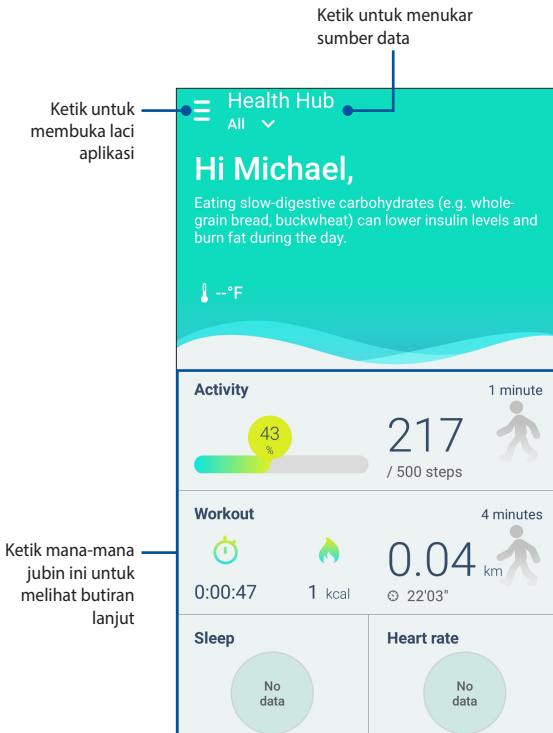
Ketik untuk menukar sumber data

Ketik untuk membuka laci aplikasi

Health Hub
All

Hi Michael,

Eating slow-digestive carbohydrates (e.g. whole-grain bread, buckwheat) can lower insulin levels and burn fat during the day.

--°F

Activity

1 minute

43
%

217
/ 500 steps

Workout

4 minutes

0:00:47

1 kcal

0.04 km

22'03"

Ketik mana-mana jubin ini untuk melihat butiran lanjut

Sleep

No data

Heart rate

No data